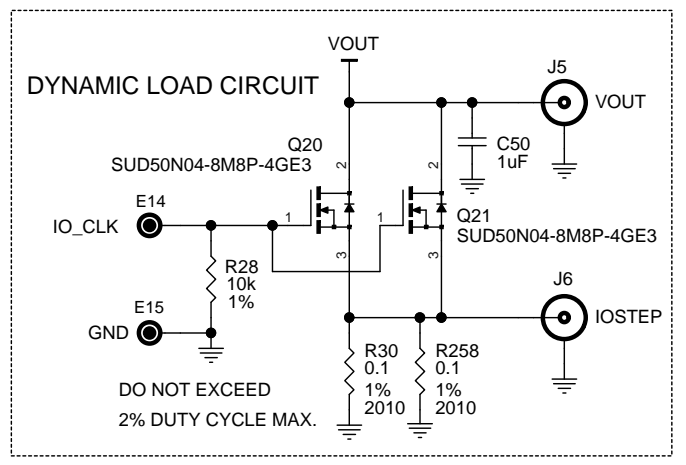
DYNAMIC LOAD CIRCUIT

VOUT

J5

VOUT

Q20
SUD50N04-8M8P-4GE3

C50
1uF

2

2

E14

IO_CLK

1

1

Q21
SUD50N04-8M8P-4GE3

3

3

R28
10k
1%

J6

E15

IOSTEP

GND

R30
0.1
1%
2010

R258
0.1
1%
2010

DO NOT EXCEED
2% DUTY CYCLE MAX.